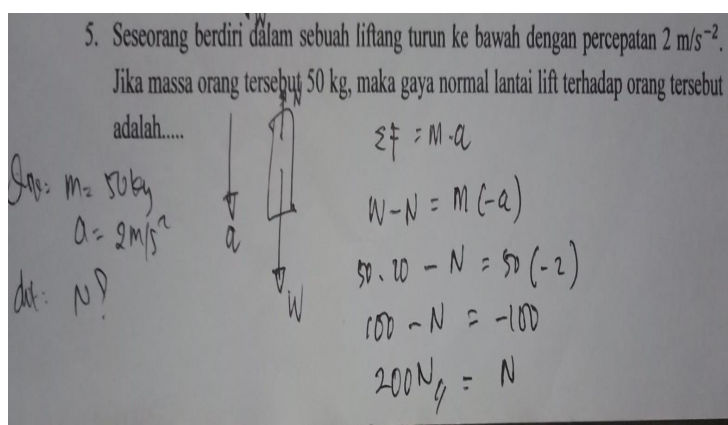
5. Seseorang berdiri dalam sebuah liftang turun ke bawah dengan percepatan 2 m/s$^{-2}$. Jika massa orang tersebut 50 kg, maka gaya normal lantai lift terhadap orang tersebut adalah.....

Dik: $m = 50 kg$
$a = 2 m/s^2$
dit: N?

N

a

W

$\Sigma F = m \cdot a$
$W - N = m(-a)$
$50 \cdot 10 - N = 50(-2)$
$100 - N = -100$
$200 N = N$